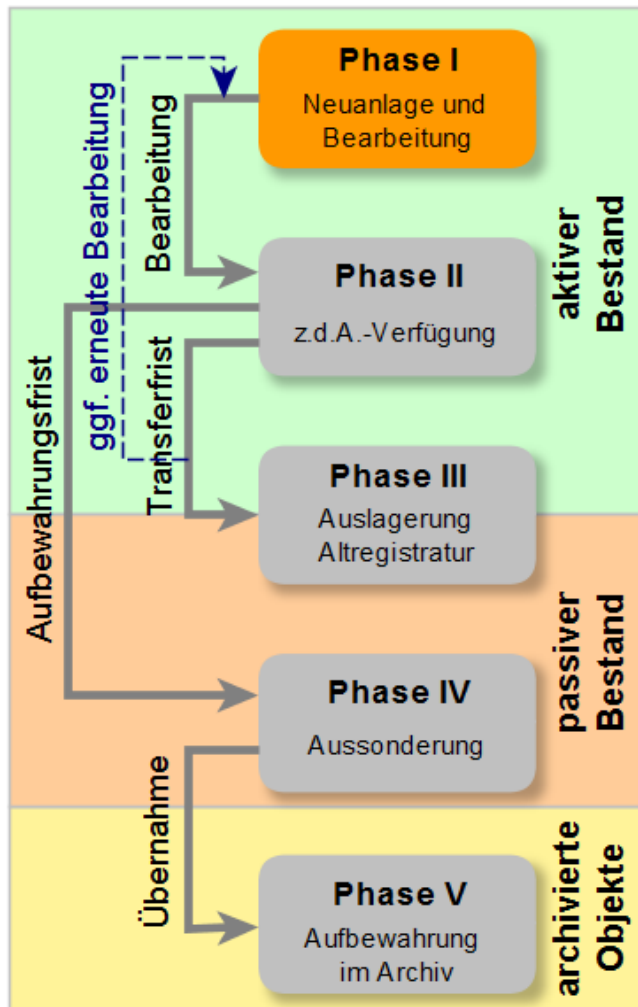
Phase I
Neuanlage und Bearbeitung

Bearbeitung

ggf. erneute Bearbeitung

Phase II
z.d.A.-Verfügung

aktiver Bestand

Transferfrist

Aufbewahrungsfrist

Phase III
Auslagerung Altregistratur

Phase IV
Aussonderung

passiver Bestand

Übernahme

Phase V
Aufbewahrung im Archiv

archivierte Objekte